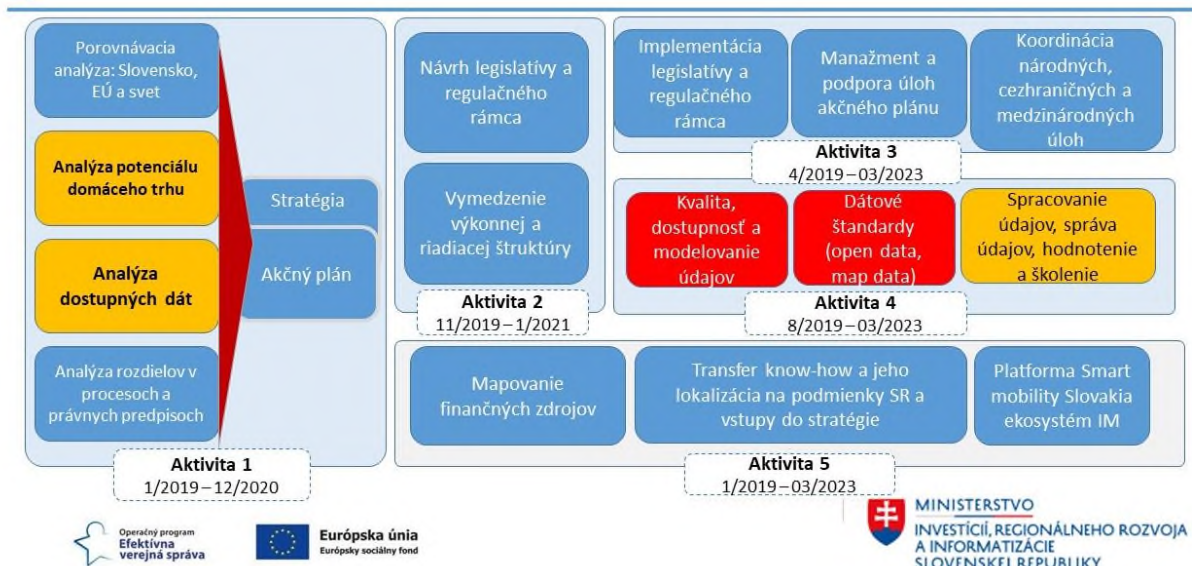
Porovnávacia analýza: Slovensko, EÚ a svet

Analýza potenciálu domáceho trhu

Analýza dostupných dát

Analýza rozdielov v procesoch a právnych predpisoch

Stratégia

Akčný plán

Aktivita 1
1/2019 – 12/2020

Návrh legislatívy a regulačného rámca

Vymedzenie výkonnej a riadiacej štruktúry

Aktivita 2
11/2019 – 1/2021

Implementácia legislatívy a regulačného rámca

Manažment a podpora úloh akčného plánu

Koordinácia národných, cezhraničných a medzinárodných úloh

Aktivita 3
4/2019 – 03/2023

Kvalita, dostupnosť a modelovanie údajov

Dátové štandardy (open data, map data)

Spracovanie údajov, správa údajov, hodnotenie a školenie

Aktivita 4
8/2019 – 03/2023

Mapovanie finančných zdrojov

Transfer know-how a jeho lokalizácia na podmienky SR a vstupy do stratégie

Platforma Smart mobility Slovakia ekosystém IM

Aktivita 5
1/2019 – 03/2023

Operačný program Efektívna verejná správa

Európska únia
Európsky sociálny fond

MINISTERSTVO
INVESTÍCIÍ, REGIONÁLNEHO ROZVOJA A INFORMATIZÁCIE
SLOVENSKEJ REPUBLIKY